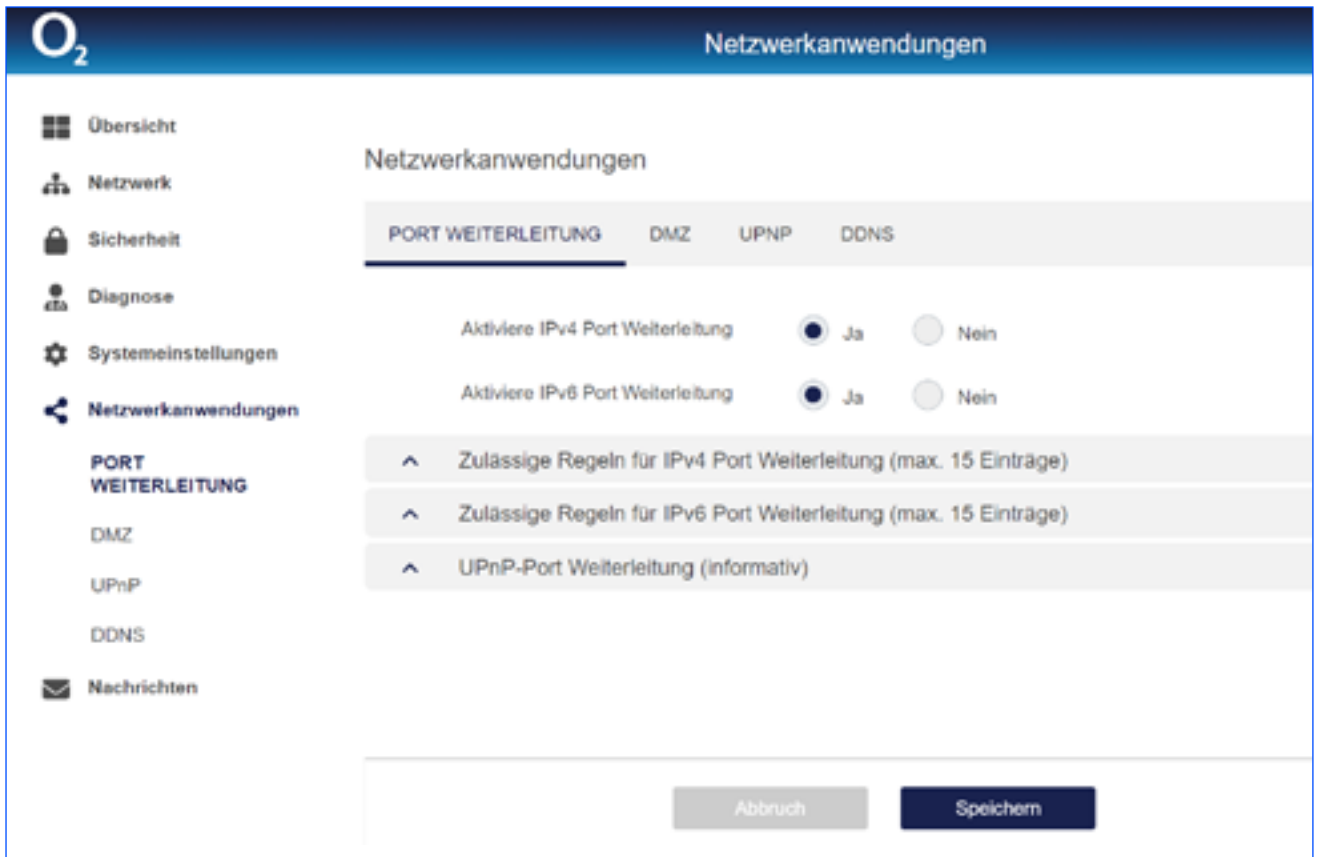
$O_2$

Netzwerkanwendungen

Übersicht
Netzwerk
Sicherheit
Diagnose
Systemeinstellungen
Netzwerkanwendungen
PORT WEITERLEITUNG
DMZ
UPnP
DDNS
Nachrichten

Netzwerkanwendungen

PORT WEITERLEITUNG DMZ UPNP DDNS

Aktiviere IPv4 Port Weiterleitung Ja Nein

Aktiviere IPv6 Port Weiterleitung Ja Nein

Zulässige Regeln für IPv4 Port Weiterleitung (max. 15 Einträge)

Zulässige Regeln für IPv6 Port Weiterleitung (max. 15 Einträge)

UPnP-Port Weiterleitung (informativ)

Abbruch Speichern